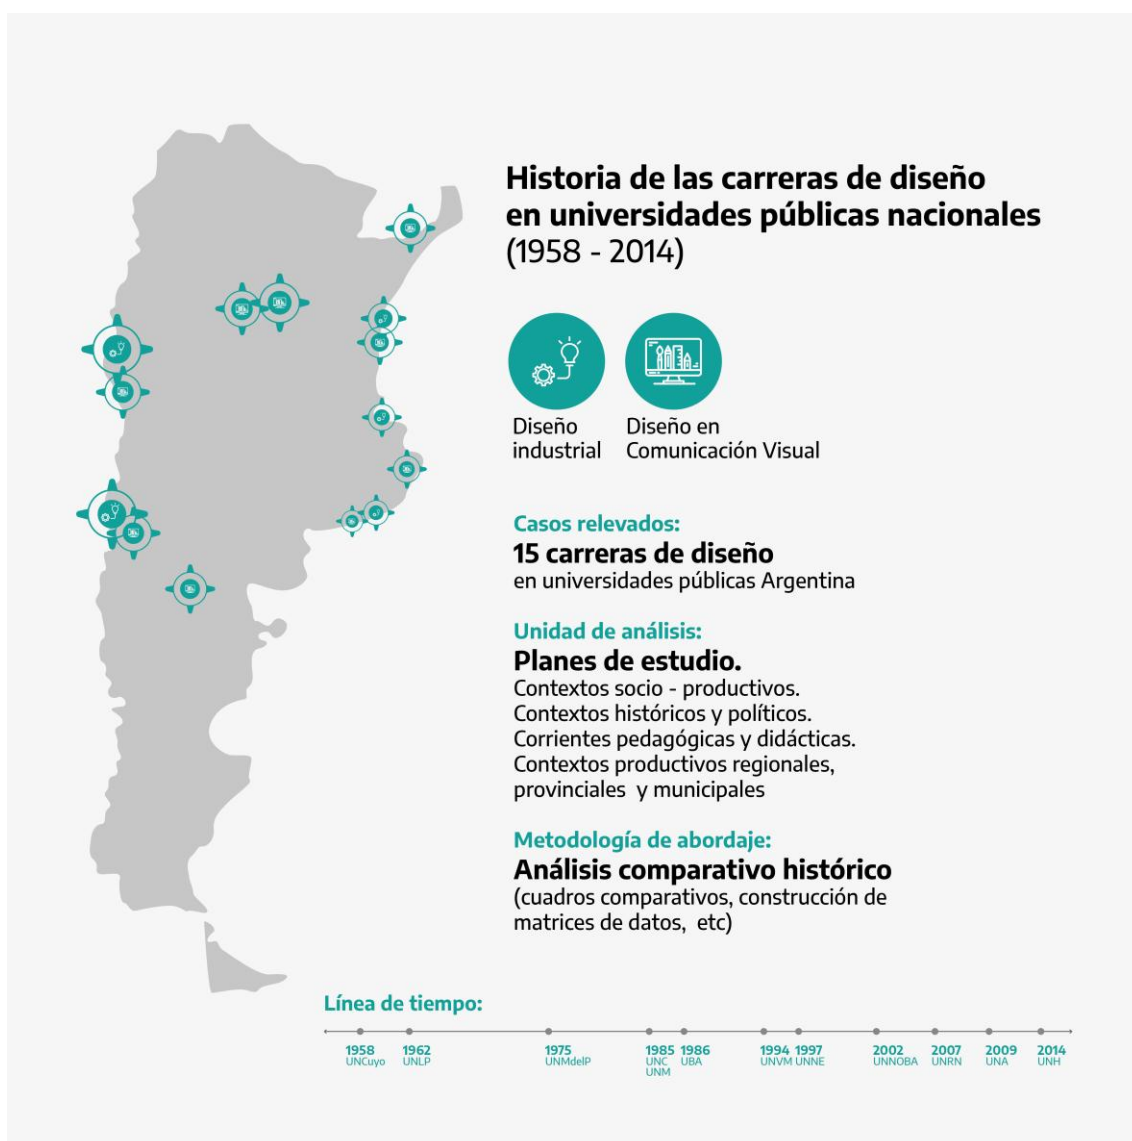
Historia de las carreras de diseño en universidades públicas nacionales
(1958 - 2014)

Diseño industrial

Diseño en Comunicación Visual

Casos relevados:
15 carreras de diseño
en universidades públicas Argentina

Unidad de análisis:
Planes de estudio.
Contextos socio - productivos.
Contextos históricos y políticos.
Corrientes pedagógicas y didácticas.
Contextos productivos regionales, provinciales y municipales

Metodología de abordaje:
Análisis comparativo histórico
(cuadros comparativos, construcción de matrices de datos, etc)

Línea de tiempo:
1958 UNCuyo
1962 UNLP
1975 UNMdelP
1985 UNC UNM
1986 UBA
1994 UNVM
1997 UNNE
2002 UNNOBA
2007 UNRN
2009 UNA
2014 UNH